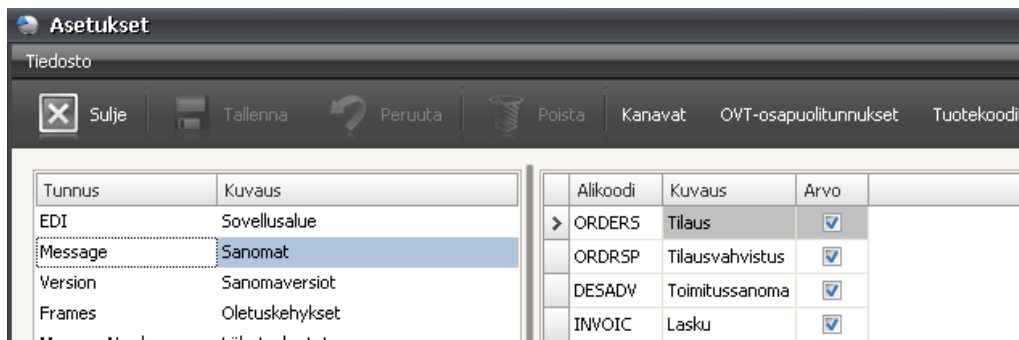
Asetukset

Tiedosto

Sulje Tallenna Peruuta Poista Kanavat OVT-osapuolitunnukset Tuotekoodi

| Tunnus | Kuvaus |
|---|---|
| EDI | Sovellusalue |
| Message | Sanomat |
| Version | Sanomaversiot |
| Frames | Oletuskehykset |
| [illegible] | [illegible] |

| | Alikoodi | Kuvaus | Arvo |
|---|---|---|---|
| > | ORDERS | Tilaus | ☑ |
| | ORDRSP | Tilausvahvistus | ☑ |
| | DESADV | Toimitussanoma | ☑ |
| | INVOIC | Lasku | ☑ |